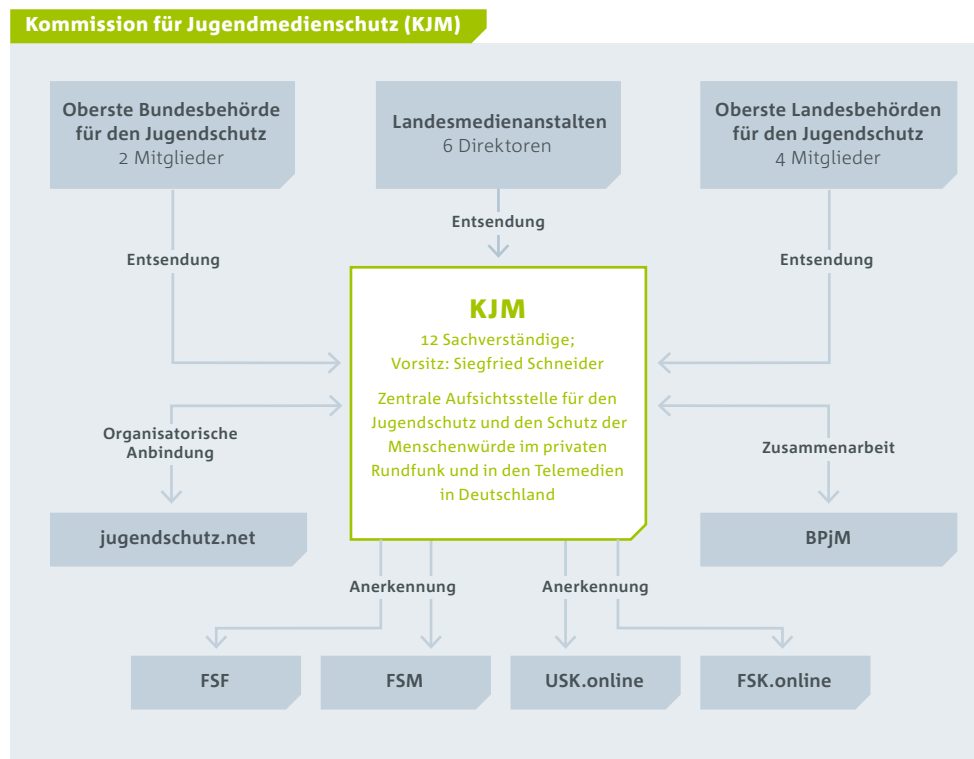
Kommission für Jugendmedienschutz (KJM)

Oberste Bundesbehörde für den Jugendschutz
2 Mitglieder

Landesmedienanstalten
6 Direktoren

Oberste Landesbehörden für den Jugendschutz
4 Mitglieder

Entsendung

Entsendung

Entsendung

KJM
12 Sachverständige;
Vorsitz: Siegfried Schneider

Zentrale Aufsichtsstelle für den Jugendschutz und den Schutz der Menschenwürde im privaten Rundfunk und in den Telemedien in Deutschland

Organisatorische Anbindung

Zusammenarbeit

jugendschutz.net

BPjM

Anerkennung

Anerkennung

FSF

FSM

USK.online

FSK.online